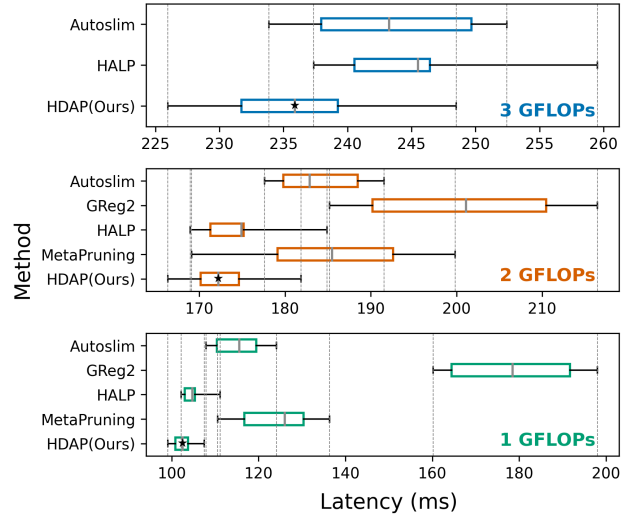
Autoslim
HALP
HDAP(Ours)
3 GFLOPs
225 230 235 240 245 250 255 260

Autoslim
GReg2
HALP
MetaPruning
HDAP(Ours)
2 GFLOPs
170 180 190 200 210

Autoslim
GReg2
HALP
MetaPruning
HDAP(Ours)
1 GFLOPs
100 120 140 160 180 200

Method

Latency (ms)